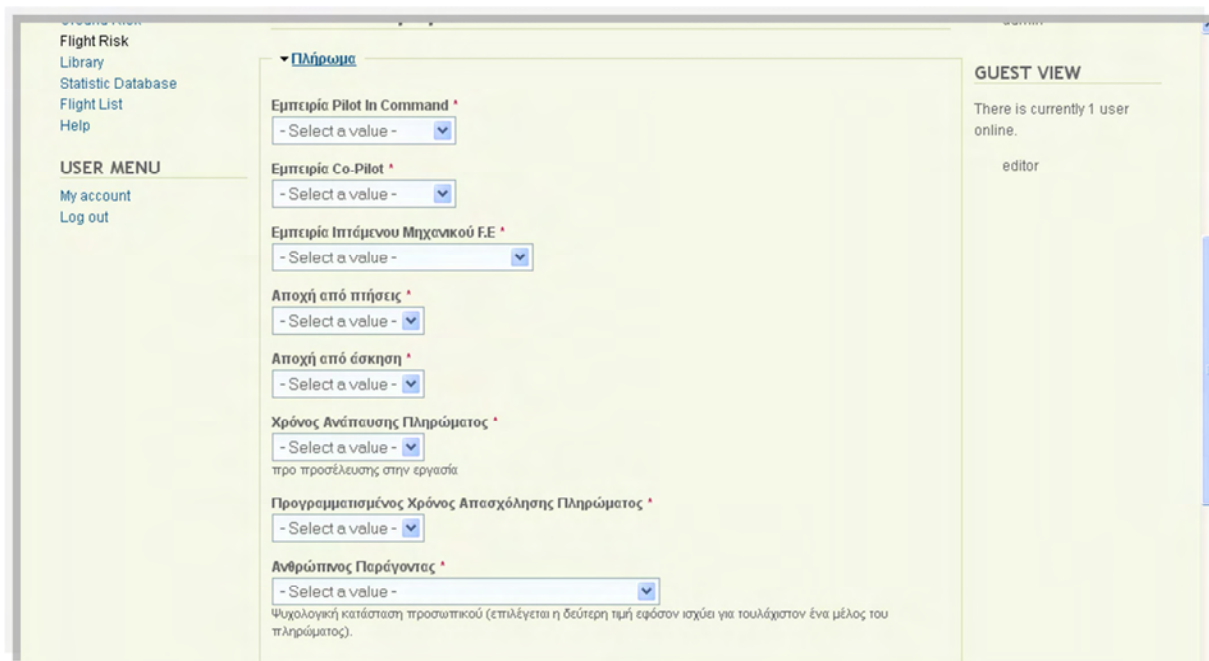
Ground Risk
Flight Risk
Library
Statistic Database
Flight List
Help

USER MENU
My account
Log out

▾Πλήρωμα

Εμπειρία Pilot In Command *
- Select a value -

Εμπειρία Co-Pilot *
- Select a value -

Εμπειρία Ιπτάμενου Μηχανικού F.E *
- Select a value -

Αποχή από πτήσεις *
- Select a value -

Αποχή από άσκηση *
- Select a value -

Χρόνος Ανάπαυσης Πληρώματος *
- Select a value -
προ προσέλευσης στην εργασία

Προγραμματισμένος Χρόνος Απασχόλησης Πληρώματος *
- Select a value -

Ανθρώπινος Παράγοντας *
- Select a value -
Ψυχολογική κατάσταση προσωπικού (επιλέγεται η δεύτερη τιμή εφόσον ισχύει για τουλάχιστον ένα μέλος του πληρώματος).

admin

GUEST VIEW
There is currently 1 user online.
editor